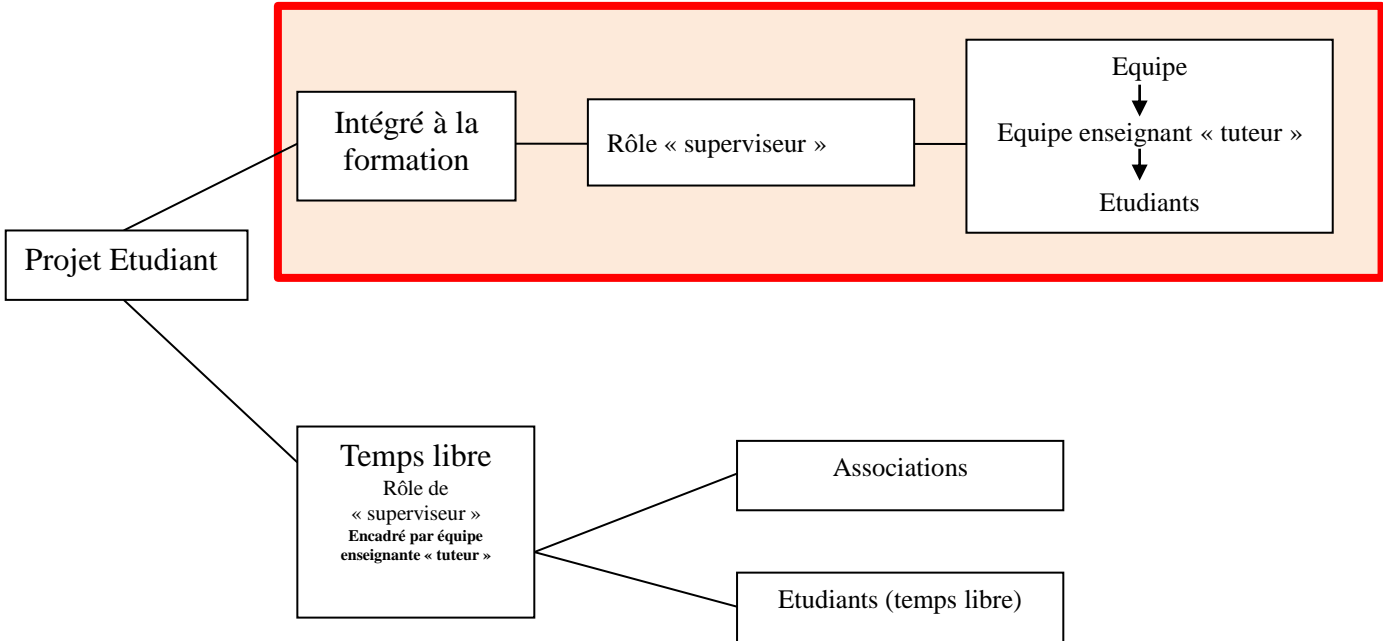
Projet Etudiant

Intégré à la formation

Rôle « superviseur »

Equipe
Equipe enseignant « tuteur »
Etudiants

Temps libre
Rôle de « superviseur »
**Encadré par équipe enseignante « tuteur »**

Associations

Etudiants (temps libre)